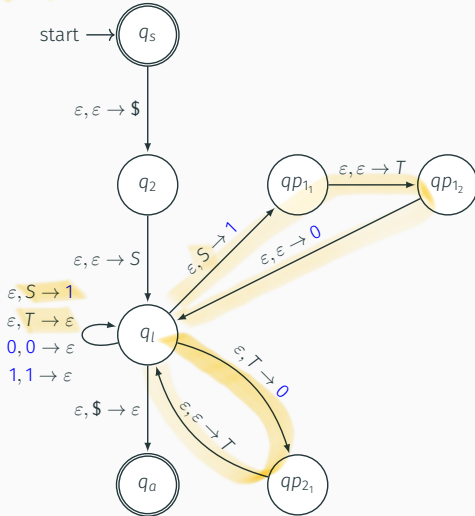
start → $q_s$

$\varepsilon, \varepsilon \to \$$

$q_2$

$qp_{1_1}$

$\varepsilon, \varepsilon \to T$

$qp_{1_2}$

$\varepsilon, S \to 1$

$\varepsilon, \varepsilon \to 0$

$\varepsilon, \varepsilon \to S$

$\varepsilon, S \to 1$
$\varepsilon, T \to \varepsilon$
$0, 0 \to \varepsilon$
$1, 1 \to \varepsilon$

$q_l$

$\varepsilon, T \to 0$

$\varepsilon, \varepsilon \to T$

$\varepsilon, \$ \to \varepsilon$

$q_a$

$qp_{2_1}$